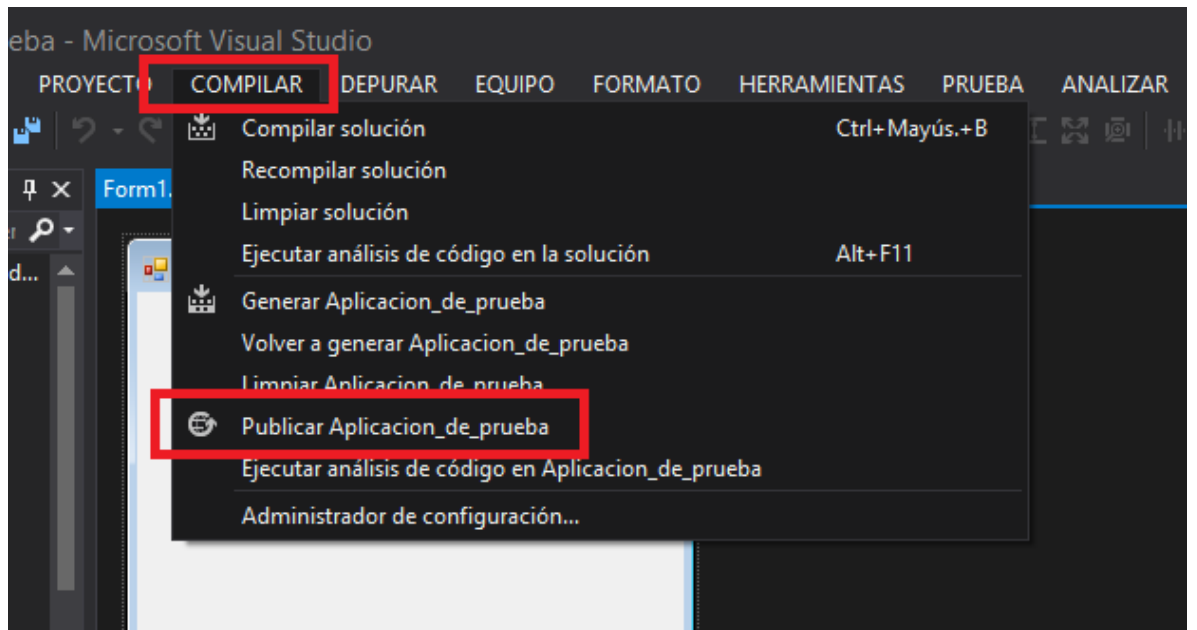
eba - Microsoft Visual Studio

PROYECTO COMPILAR DEPURAR EQUIPO FORMATO HERRAMIENTAS PRUEBA ANALIZAR

Form1.

d...

Compilar solución Ctrl+Mayús.+B
Recompilar solución
Limpiar solución
Ejecutar análisis de código en la solución Alt+F11
Generar Aplicacion_de_prueba
Volver a generar Aplicacion_de_prueba
Limpiar Aplicacion_de_prueba
Publicar Aplicacion_de_prueba
Ejecutar análisis de código en Aplicacion_de_prueba
Administrador de configuración...